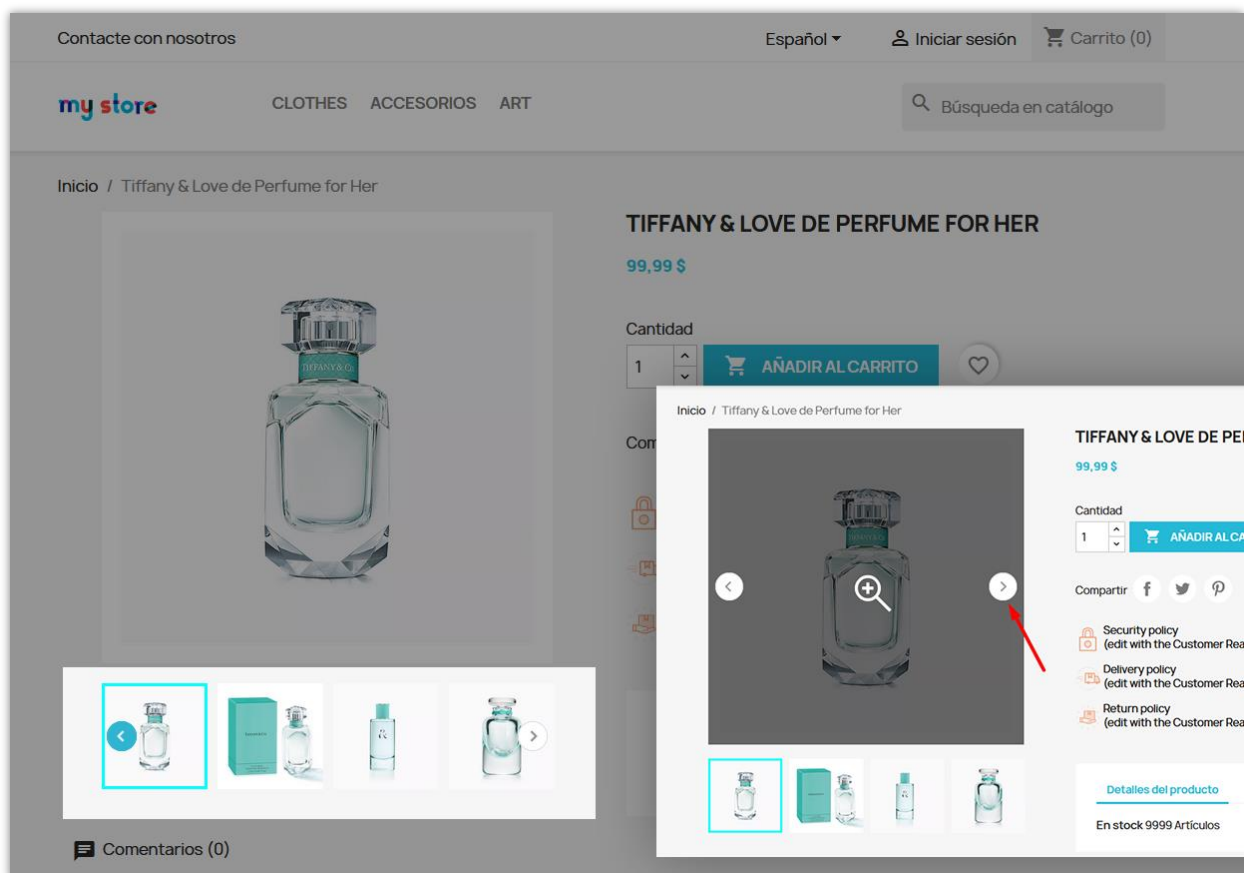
Contacte con nosotros

Español

Iniciar sesión

Carrito (0)

my store

CLOTHES ACCESORIOS ART

Búsqueda en catálogo

Inicio / Tiffany & Love de Perfume for Her

TIFFANY & LOVE DE PERFUME FOR HER

99,99 $

Cantidad

1

AÑADIR AL CARRITO

Com

Comentarios (0)

Inicio / Tiffany & Love de Perfume for Her

TIFFANY & LOVE DE PE

99,99 $

Cantidad

1

AÑADIR AL CA

Compartir

Security policy
(edit with the Customer Rea

Delivery policy
(edit with the Customer Rea

Return policy
(edit with the Customer Rea

Detalles del producto

En stock 9999 Artículos